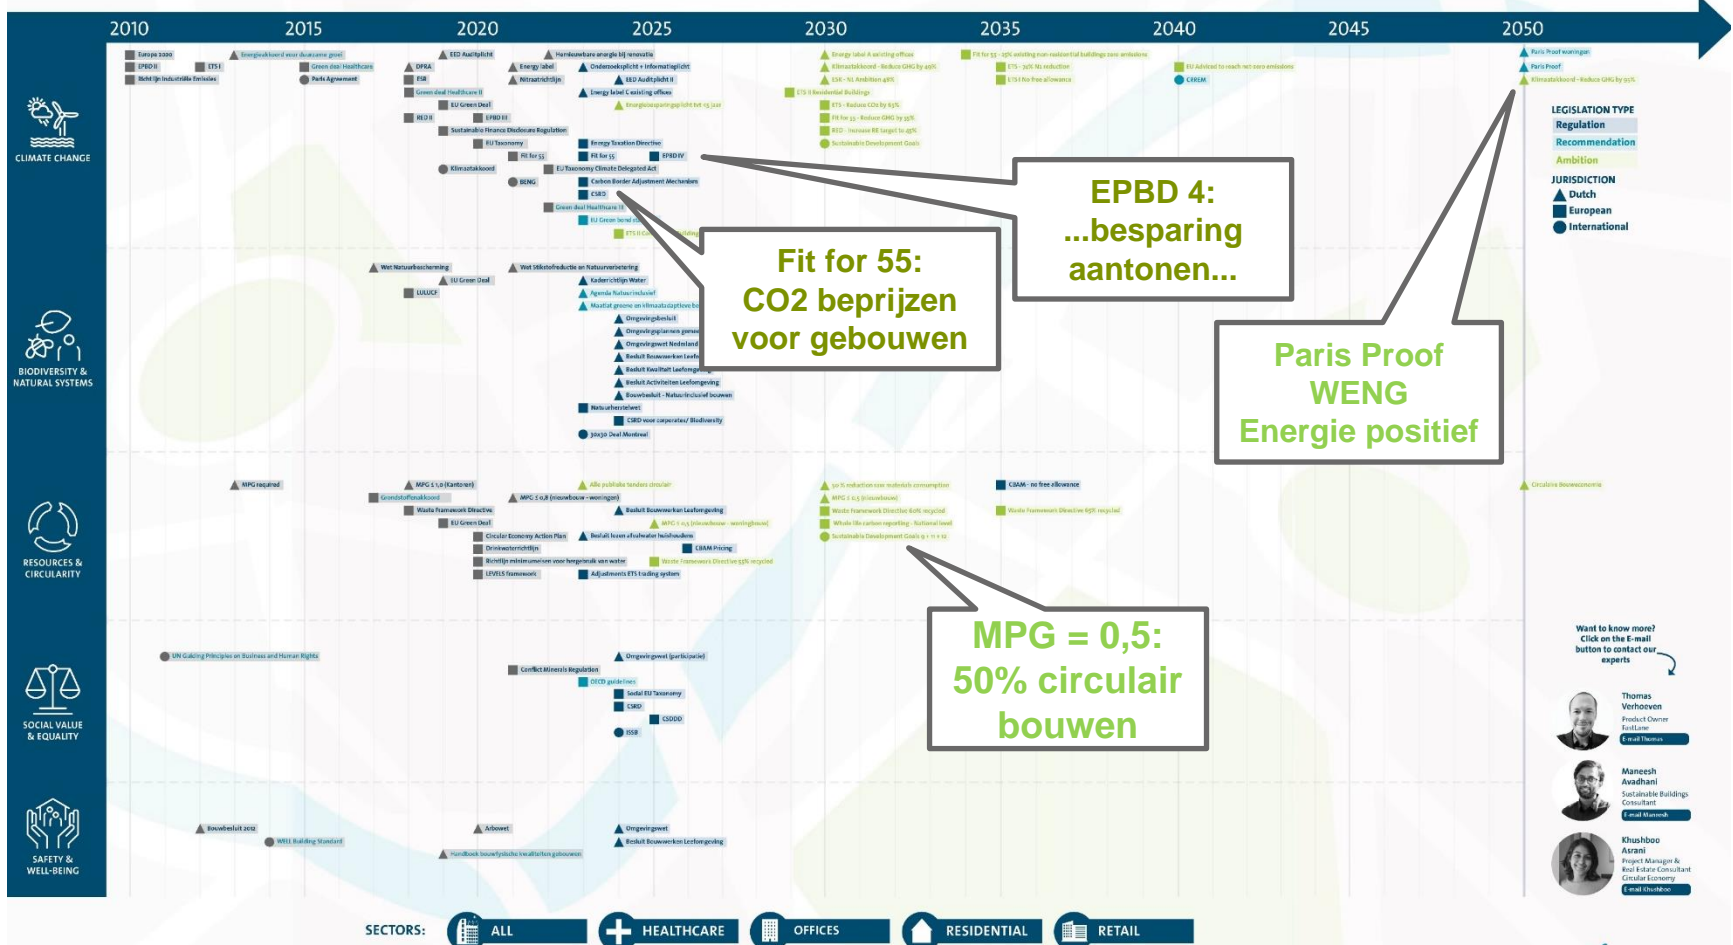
2010 2015 2020 2025 2030 2035 2040 2045 2050

CLIMATE CHANGE

BIODIVERSITY & NATURAL SYSTEMS

RESOURCES & CIRCULARITY

SOCIAL VALUE & EQUALITY

SAFETY & WELL-BEING

Europa 2020
EPBD II
ETS I
Richtlijn industriële Emissies
Energieakkoord voor duurzame groei
Green deal Healthcare
Paris Agreement
EED Audit plicht
DPRA
FSB
Green deal Healthcare II
EU Green Deal
RED II
EPBD III
Sustainable Finance Disclosure Regulation
EU Taxonomy
Fit for 55
Klimaatakkoord
BENG
Energy label
Nitraatrichtlijn
Hernieuwbare energie bij renovatie
Onderzoeksplicht + informatieplicht
EED Auditplicht II
Energy label C existing offices
Energy Taxation Directive
Fit for 55
EPBD IV
EU Taxonomy Climate Delegated Act
Carbon Border Adjustment Mechanism
CSRD
Green deal Healthcare III
EU Green bond
Energy label A existing offices
Klimaatakkoord - Reduce GHG by 49%
ESR - NL Ambition 48%
ETS II Residential Buildings
ETS - Reduce CO2 by 63%
Fit for 55 - Reduce GHG by 55%
RED - Increase RE target to 40%
Sustainable Development Goals
Fit for 55 - 25% existing non-residential buildings zero emissions
ETS - 79% NL reduction
ETS I No free allowance
EU Advised to reach net zero emissions
CEREM
Paris Proof warnings
Paris Proof
Klimaatakkoord - Reduce GHG by 95%

LEGISLATION TYPE
Regulation
Recommendation
Ambition
JURISDICTION
Dutch
European
International

EPBD 4:
...besparing aantonen...

Fit for 55:
CO2 beprijzen voor gebouwen

Paris Proof
WENG
Energie positief

Wet Natuurbescherming
EU Green Deal
LULUCF
Wet Stikstofreductie en Natuurverbetering
Kaderrichtlijn Water
Agenda Natuurinclusief
Omgevingsbesluit
Omgevingsplannen
Omgevingswet Nederland
Besluit Bouwwerken Leefomgeving
Besluit Kwaliteit Leefomgeving
Besluit Activiteiten Leefomgeving
Bouwbesluit - Natuurinclusief bouwen
Natuurherstelwet
CSRD voor corporates/ Biodiversity
30x30 Deal Montreal

MPG required
Grondstoffenakkoord
MPG ≤ 1,0 (Kantoren)
Waste Framework Directive
EU Green Deal
Circular Economy Action Plan
Drinkwaterrichtlijn
Richtlijn minimumeisen voor hergebruik van water
LEVELS framework
Alle publieke tenders circulair
MPG ≤ 0,8 (nieuwbouw - woningen)
Besluit Bouwwerken Leefomgeving
MPG ≤ 0,5 (nieuwbouw - woningbouw)
Besluit lozen afvalwater huishoudens
CBAM Pricing
Waste Framework Directive 55% recycled
Adjustments ETS trading system
50 % reduction raw materials consumption
MPG ≤ 0,5 (nieuwbouw)
Waste Framework Directive 60% recycled
Whole life carbon reporting - National level
Sustainable Development Goals
CBAM - no free allowance
Waste Framework Directive 65% recycled
Circulaire Bouweconomie

MPG = 0,5:
50% circulair bouwen

UN Guiding Principles on Business and Human Rights
Conflict Minerals Regulation
OECD guidelines
Omgevingswet (participatie)
Social EU Taxonomy
CSRD
CSDDD
ISSB

Bouwbesluit 2012
WELL Building Standard
Arbowet
Handboek bouwfysische kwaliteiten gebouwen
Omgevingswet
Besluit Bouwwerken Leefomgeving

Want to know more? Click on the E-mail button to contact our experts

Thomas Verhoeven
Product Owner FastLane
E-mail Thomas

Maneesh Avadhani
Sustainable Buildings Consultant
E-mail Maneesh

Khushboo Asrani
Project Manager & Real Estate Consultant Circular Economy
E-mail Khushboo

SECTORS: ALL HEALTHCARE OFFICES RESIDENTIAL RETAIL